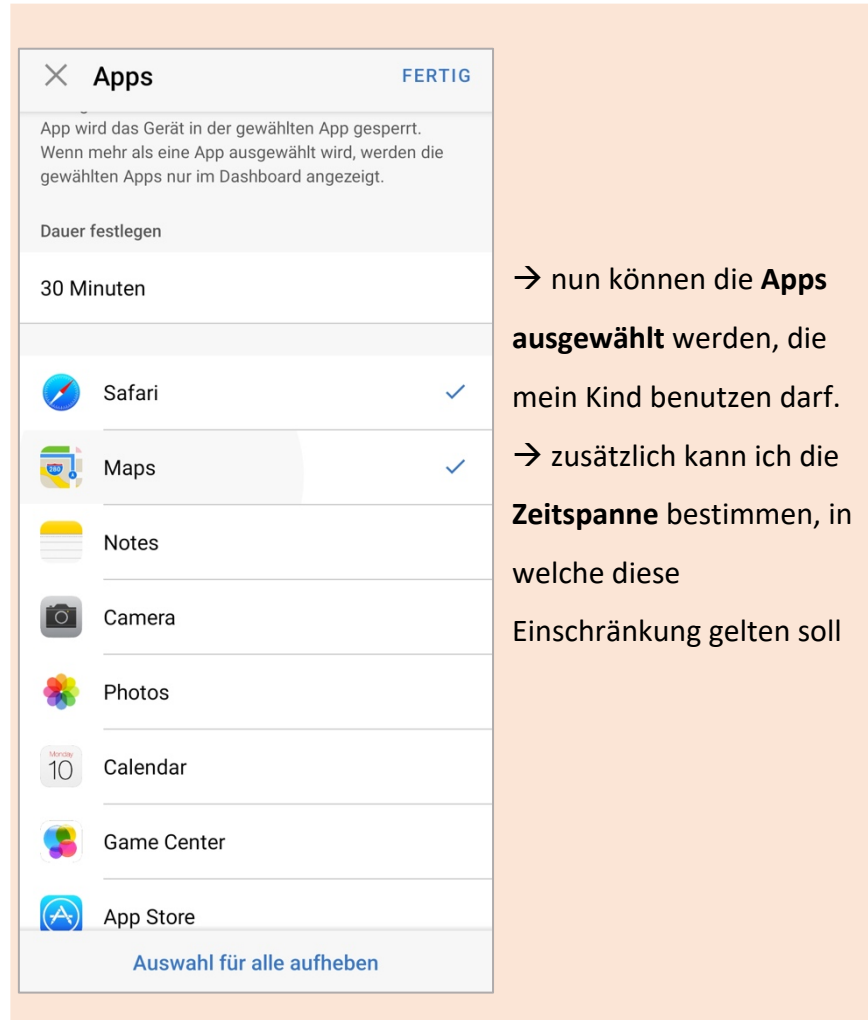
× Apps FERTIG

App wird das Gerät in der gewählten App gesperrt. Wenn mehr als eine App ausgewählt wird, werden die gewählten Apps nur im Dashboard angezeigt.

Dauer festlegen

30 Minuten

Safari ✓

Maps ✓

Notes

Camera

Photos

Monday 10 Calendar

Game Center

App Store

Auswahl für alle aufheben

→ nun können die **Apps ausgewählt** werden, die mein Kind benutzen darf.

→ zusätzlich kann ich die **Zeitspanne** bestimmen, in welche diese Einschränkung gelten soll